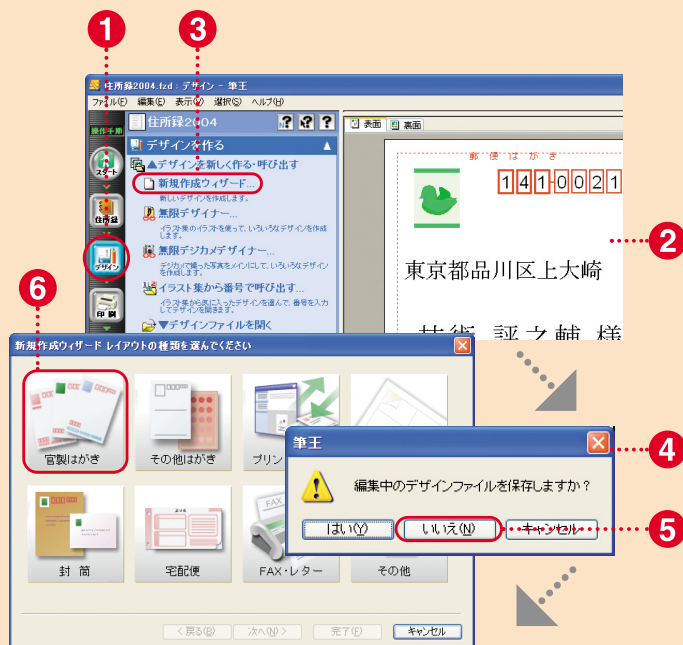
1
3
住所録2004.fzd : デザイン - 筆王
ファイル(F) 編集(E) 表示(V) 選択(S) ヘルプ(H)
操作手順
スタート
住所録
デザイン
印刷
住所録2004
デザインを作る
▲デザインを新しく作る・呼び出す
新規作成ウィザード...
新しいデザインを作成します。
無限デザイナー...
イラスト集のイラストを使って、いろいろなデザインを作成します。
無限デジカメデザイナー...
デジカメで撮った写真をメインにして、いろいろなデザインを作成します。
イラスト集から番号で呼び出す...
イラスト集から気に入ったデザインを選んで、番号を入力して呼び出します。
▼デザインファイルを開く
表面 裏面
郵便はがき
141-0021
東京都品川区上大崎
技術 評之輔 様
2
6
新規作成ウィザード レイアウトの種類を選んでください
官製はがき
その他はがき
プリン
封筒
宅配便
FAX・レター
その他
< 戻る(B) 次へ(N) > 完了(F) キャンセル
筆王
編集中のデザインファイルを保存しますか？
はい(Y) いいえ(N) キャンセル
4
5